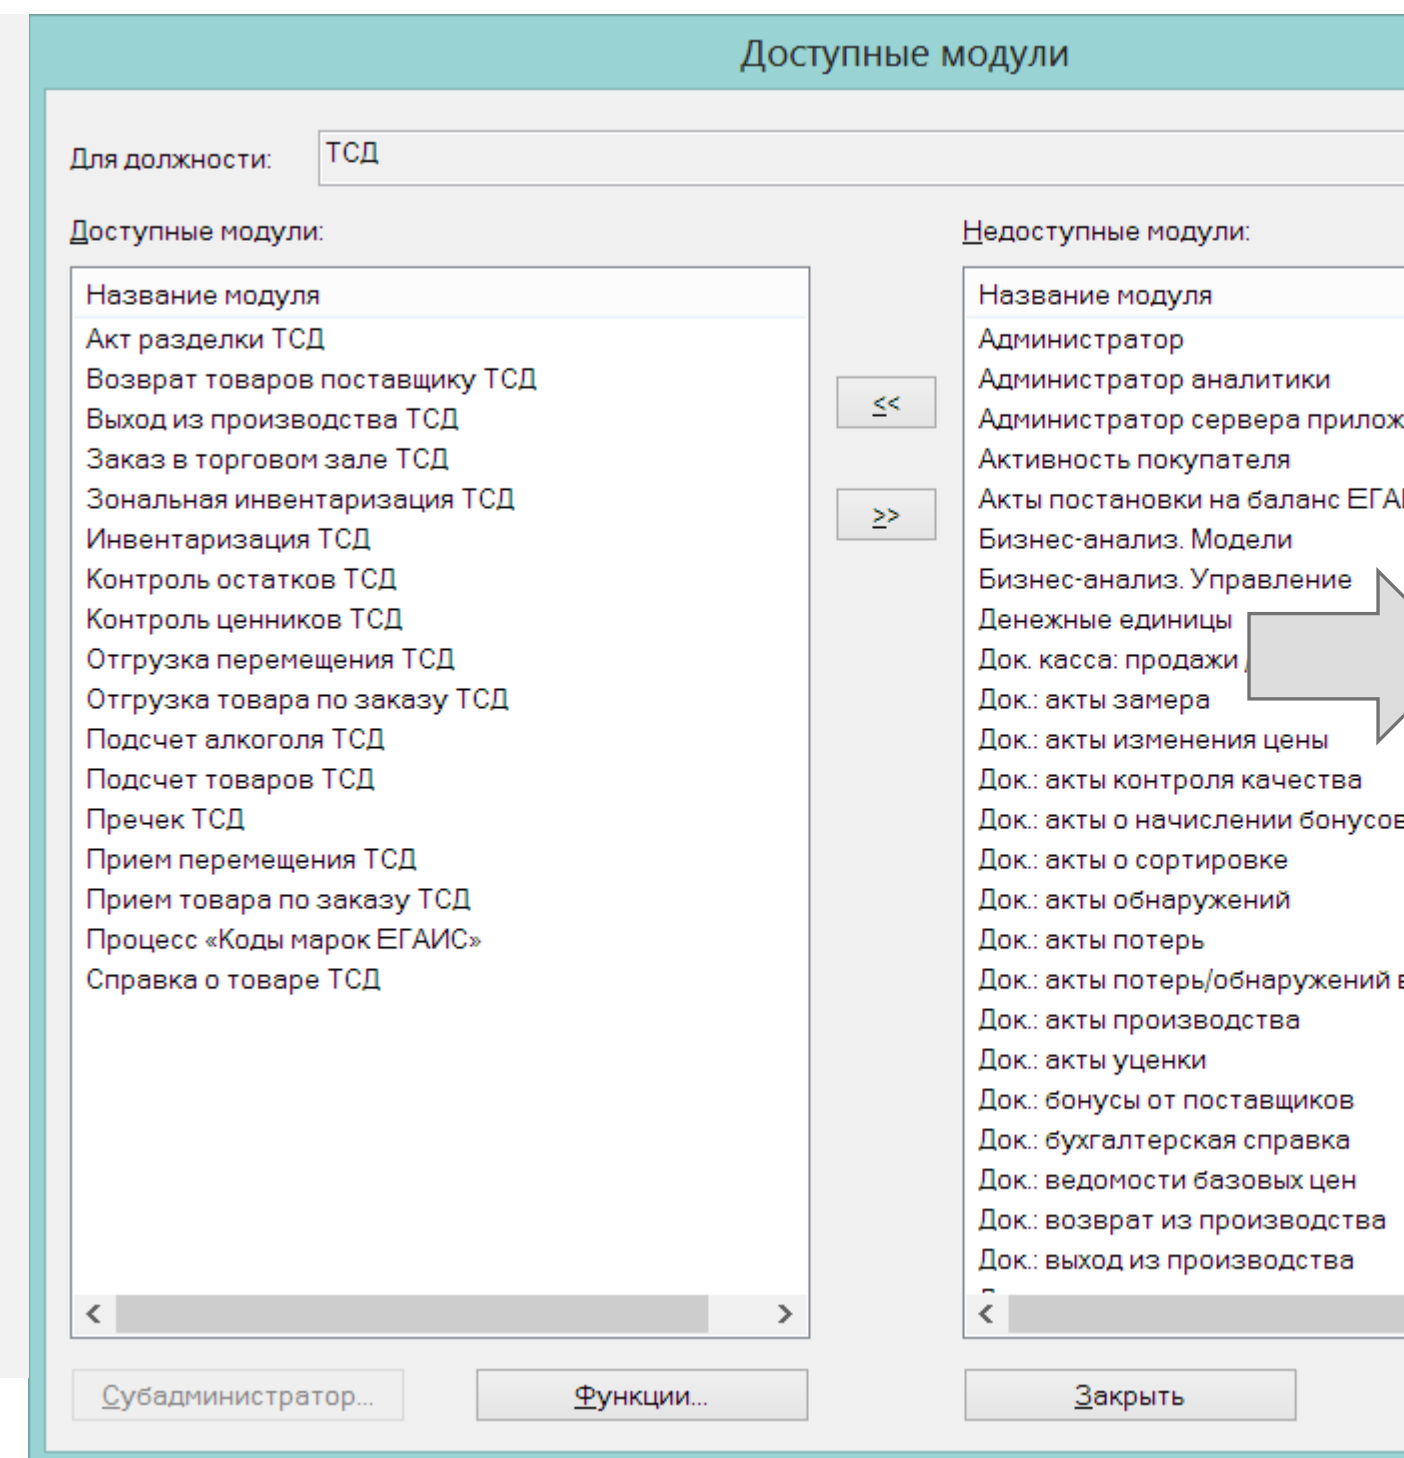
Доступные модули

Для должности: ТСД

Доступные модули:

| Название модуля |
|---|
| Акт разделки ТСД |
| Возврат товаров поставщику ТСД |
| Выход из производства ТСД |
| Заказ в торговом зале ТСД |
| Зональная инвентаризация ТСД |
| Инвентаризация ТСД |
| Контроль остатков ТСД |
| Контроль ценников ТСД |
| Отгрузка перемещения ТСД |
| Отгрузка товара по заказу ТСД |
| Подсчет алкоголя ТСД |
| Подсчет товаров ТСД |
| Пречек ТСД |
| Прием перемещения ТСД |
| Прием товара по заказу ТСД |
| Процесс «Коды марок ЕГАИС» |
| Справка о товаре ТСД |

<<

>>

Недоступные модули:

| Название модуля |
|---|
| Администратор |
| Администратор аналитики |
| Администратор сервера прилож |
| Активность покупателя |
| Акты постановки на баланс ЕГА |
| Бизнес-анализ. Модели |
| Бизнес-анализ. Управление |
| Денежные единицы |
| Док. касса: продажи |
| Док.: акты замера |
| Док.: акты изменения цены |
| Док.: акты контроля качества |
| Док.: акты о начислении бонусов |
| Док.: акты о сортировке |
| Док.: акты обнаружений |
| Док.: акты потерь |
| Док.: акты потерь/обнаружений |
| Док.: акты производства |
| Док.: акты уценки |
| Док.: бонусы от поставщиков |
| Док.: бухгалтерская справка |
| Док.: ведомости базовых цен |
| Док.: возврат из производства |
| Док.: выход из производства |

Субадминистратор... Функции... Закрыть